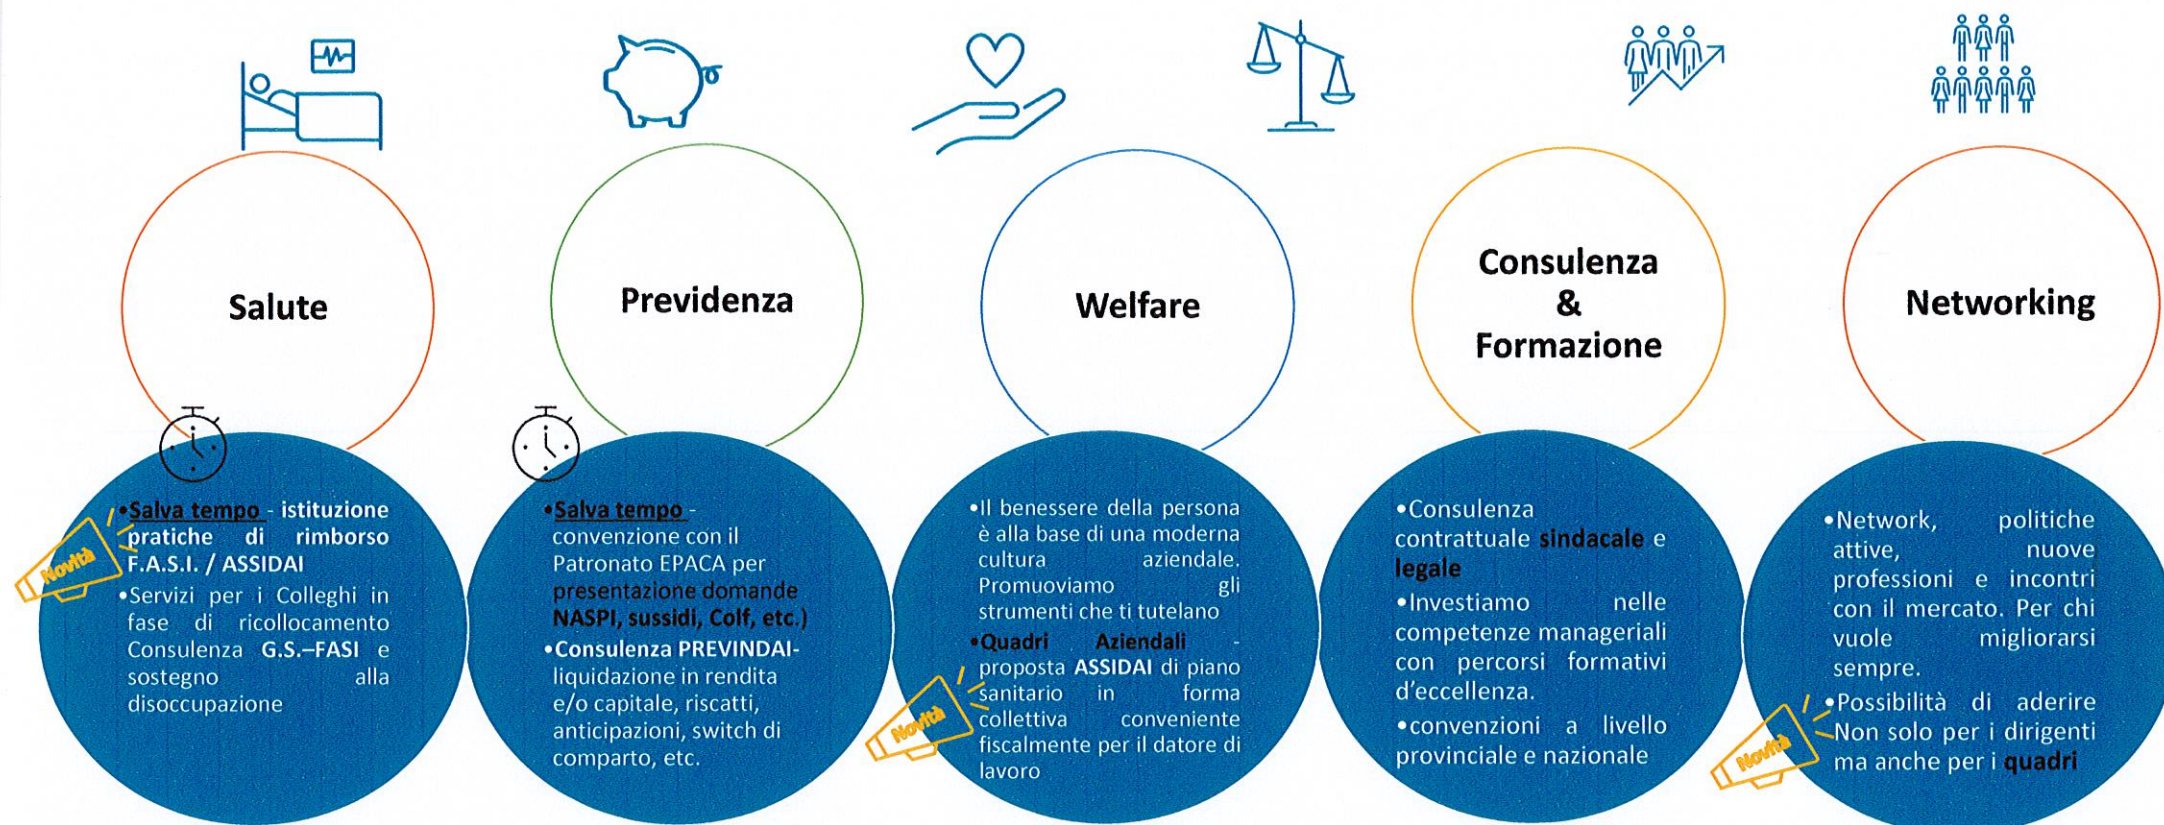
Salute

Previdenza

Welfare

Consulenza & Formazione

Networking

Novità

•Salva tempo - istituzione pratiche di rimborso F.A.S.I. / ASSIDAI
•Servizi per i Colleghi in fase di ricollocamento Consulenza G.S.–FASI e sostegno alla disoccupazione

•Salva tempo - convenzione con il Patronato EPACA per presentazione domande NASPI, sussidi, Colf, etc.)
•Consulenza PREVINDAI- liquidazione in rendita e/o capitale, riscatti, anticipazioni, switch di comparto, etc.

•Il benessere della persona è alla base di una moderna cultura aziendale. Promuoviamo gli strumenti che ti tutelano
•Quadri Aziendali - proposta ASSIDAI di piano sanitario in forma collettiva conveniente fiscalmente per il datore di lavoro

Novità

•Consulenza contrattuale sindacale e legale
•Investiamo nelle competenze manageriali con percorsi formativi d'eccellenza.
•convenzioni a livello provinciale e nazionale

•Network, politiche attive, nuove professioni e incontri con il mercato. Per chi vuole migliorarsi sempre.
•Possibilità di aderire Non solo per i dirigenti ma anche per i quadri

Novità